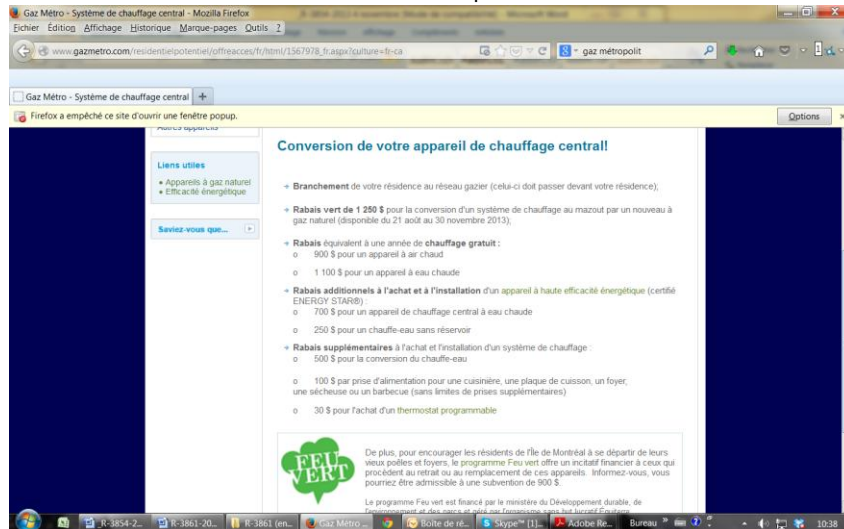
Gaz Métro - Système de chauffage central - Mozilla Firefox

Fichier Édition Affichage Historique Marque-pages Outils ?

www.gazmetro.com/residentielpotentiel/offreacces/fr/html/1567978_fr.aspx?culture=fr-ca

gaz métropolit

Gaz Métro - Système de chauffage central +

Firefox a empêché ce site d'ouvrir une fenêtre popup.

Options

Autres appareils

Liens utiles

• Appareils à gaz naturel
• Efficacité énergétique

Saviez-vous que...

Conversion de votre appareil de chauffage central!

→ Branchement de votre résidence au réseau gazier (celui-ci doit passer devant votre résidence);

→ Rabais vert de 1 250 $ pour la conversion d'un système de chauffage au mazout par un nouveau à gaz naturel (disponible du 21 août au 30 novembre 2013);

→ Rabais équivalent à une année de chauffage gratuit :
o 900 $ pour un appareil à air chaud
o 1 100 $ pour un appareil à eau chaude

→ Rabais additionnels à l'achat et à l'installation d'un appareil à haute efficacité énergétique (certifié ENERGY STAR®) :
o 700 $ pour un appareil de chauffage central à eau chaude
o 250 $ pour un chauffe-eau sans réservoir

→ Rabais supplémentaires à l'achat et l'installation d'un système de chauffage :
o 500 $ pour la conversion du chauffe-eau

o 100 $ par prise d'alimentation pour une cuisinière, une plaque de cuisson, un foyer, une sécheuse ou un barbecue (sans limites de prises supplémentaires)

o 30 $ pour l'achat d'un thermostat programmable

FEU VERT

De plus, pour encourager les résidents de l'Île de Montréal à se départir de leurs vieux poêles et foyers, le programme Feu vert offre un incitatif financier à ceux qui procèdent au retrait ou au remplacement de ces appareils. Informez-vous, vous pourriez être admissible à une subvention de 900 $.

Le programme Feu vert est financé par le ministère du Développement durable, de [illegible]

R-3854-2... R-3861-20... R-3861 (en... Gaz Métro ... Boîte de ré... Skype™ (1)... Adobe Re... Bureau 10:38